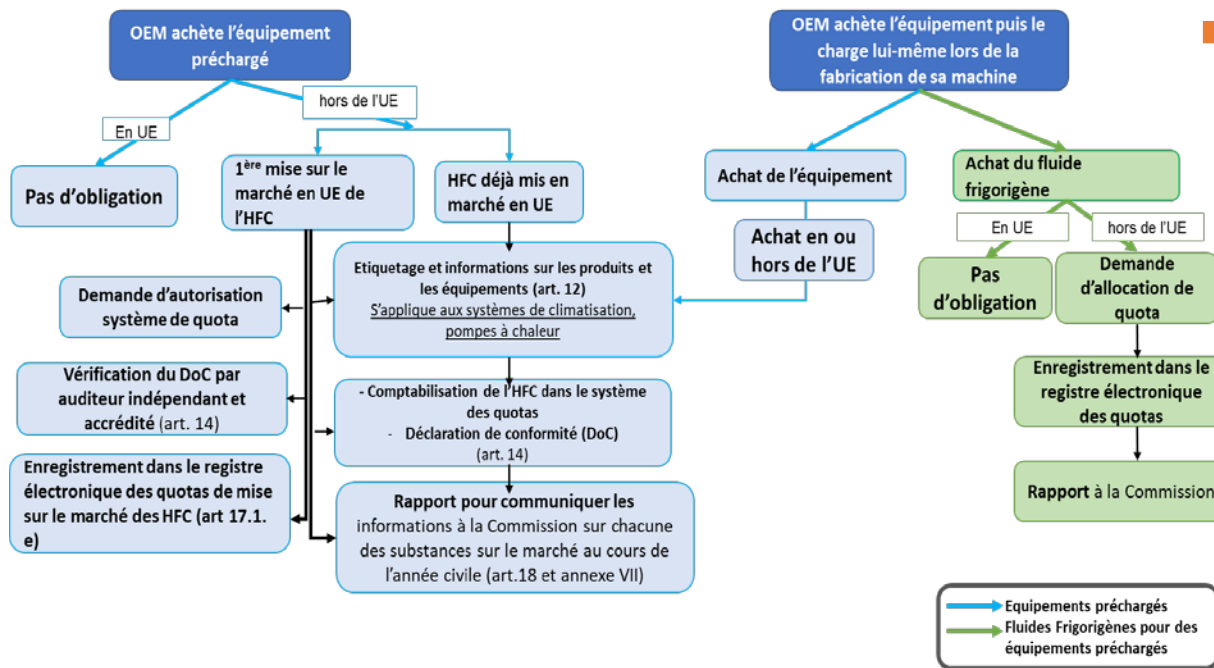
OEM achète l'équipement préchargé

En UE

hors de l'UE

Pas d'obligation

$1^{ère}$ mise sur le marché en UE de l'HFC

HFC déjà mis en marché en UE

Demande d'autorisation système de quota

Etiquetage et informations sur les produits et les équipements (art. 12)
S'applique aux systèmes de climatisation, pompes à chaleur

Vérification du DoC par auditeur indépendant et accrédité (art. 14)

- Comptabilisation de l'HFC dans le système des quotas
- Déclaration de conformité (DoC) (art. 14)

Enregistrement dans le registre électronique des quotas de mise sur le marché des HFC (art 17.1. e)

Rapport pour communiquer les informations à la Commission sur chacune des substances sur le marché au cours de l'année civile (art.18 et annexe VII)

OEM achète l'équipement puis le charge lui-même lors de la fabrication de sa machine

Achat de l'équipement

Achat en ou hors de l'UE

Achat du fluide frigorigène

En UE

hors de l'UE

Pas d'obligation

Demande d'allocation de quota

Enregistrement dans le registre électronique des quotas

Rapport à la Commission

Equipements préchargés
Fluides Frigorigènes pour des équipements préchargés